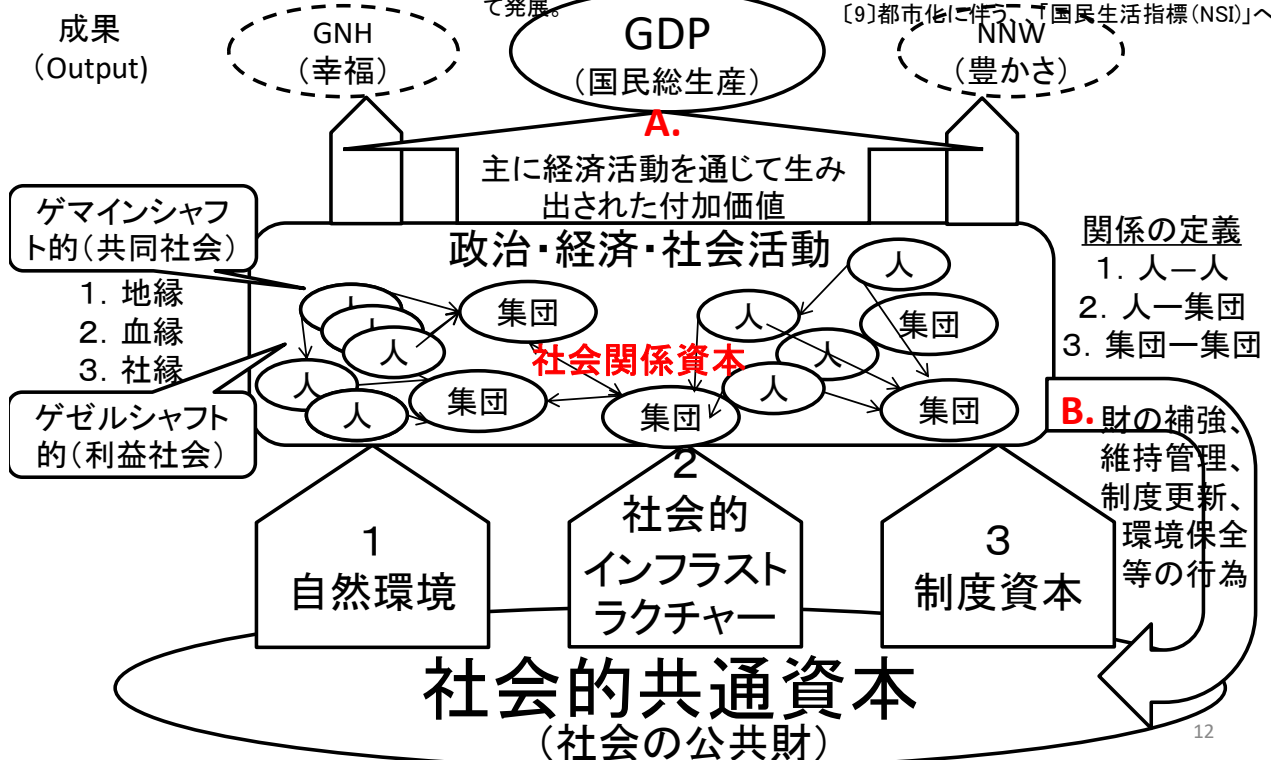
成果
(Output)

て発展。

〔9〕都市化に伴う「国民生活指標(NSI)」へ

GNH
(幸福)

GDP
(国民総生産)

NNW
(豊かさ)

A.

主に経済活動を通じて生み出された付加価値

ゲマインシャフト的(共同社会)

1. 地縁
2. 血縁
3. 社縁

ゲゼルシャフト的(利益社会)

政治・経済・社会活動

人
人
人
人
人
人
人
人
人

集団
集団
集団
集団
集団

社会関係資本

関係の定義
1. 人ー人
2. 人ー集団
3. 集団ー集団

B. 財の補強、維持管理、制度更新、環境保全等の行為

1
自然環境

2
社会的インフラストラクチャー

3
制度資本

社会的共通資本
(社会の公共財)

12